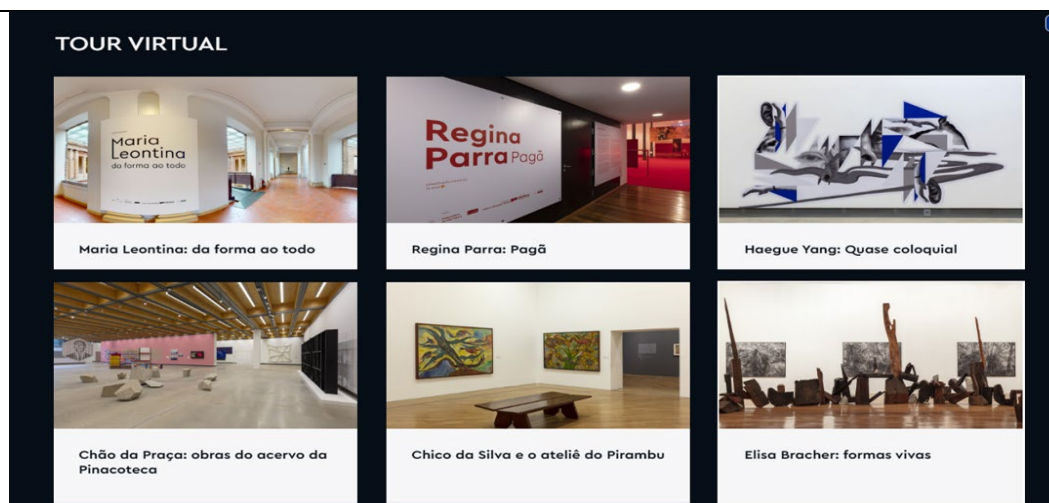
TOUR VIRTUAL

Maria Leontina da forma ao todo

Maria Leontina: da forma ao todo

Regina Parra Pagã

Regina Parra: Pagã

Haegue Yang: Quase coloquial

Chão da Praça: obras do acervo da Pinacoteca

Chico da Silva e o ateliê do Pirambu

Elisa Bracher: formas vivas